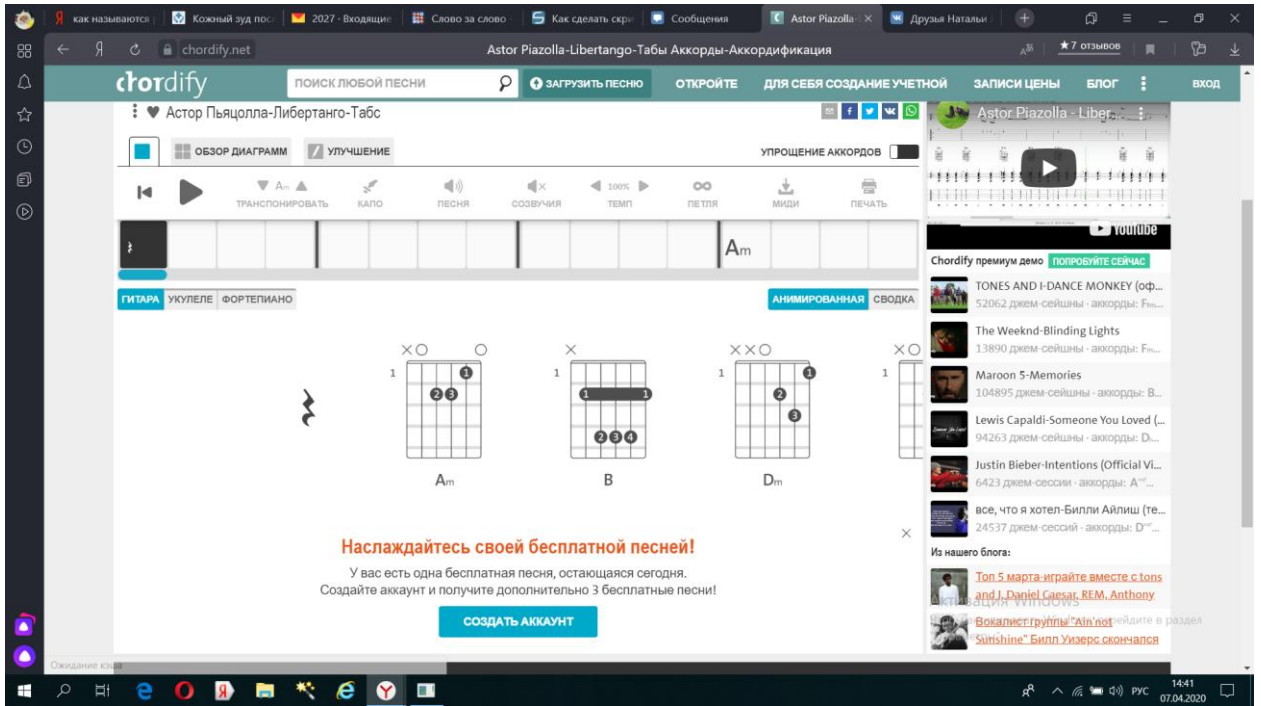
как называются | Кожный зуд пос | 2027 - Входящие | Слово за слово | Как сделать скри | Сообщения | Astor Piazolla | Друзья Натальи

chordify.net

Astor Piazolla-Libertango-Табы Аккорды-Аккордификация

★7 отзывов

chordify

ПОИСК ЛЮБОЙ ПЕСНИ

ЗАГРУЗИТЬ ПЕСНЮ

ОТКРОЙТЕ

ДЛЯ СЕБЯ СОЗДАНИЕ УЧЕТНОЙ

ЗАПИСИ ЦЕНЫ

БЛОГ

ВХОД

Астор Пьяцолла-Либертанго-Табс

ОБЗОР ДИАГРАММ

УЛУЧШЕНИЕ

УПРОЩЕНИЕ АККОРДОВ

Am

ТРАНСПОНИРОВАТЬ

КАПО

ПЕСНЯ

СОЗВУЧИЯ

100%

ТЕМП

ПЕТЛЯ

МИДИ

ПЕЧАТЬ

Am

ГИТАРА

УКУЛЕЛЕ

ФОРТЕПИАНО

АНИМИРОВАННАЯ

СВОДКА

Am

B

Dm

Наслаждайтесь своей бесплатной песней!

У вас есть одна бесплатная песня, остающаяся сегодня.
Создайте аккаунт и получите дополнительно 3 бесплатные песни!

СОЗДАТЬ АККАУНТ

Astor Piazolla - Liber...

YouTube

Chordify премиум демо

ПОПРОБУЙТЕ СЕЙЧАС

TONES AND I-DANCE MONKEY (оф...
52062 джем-сейшны · аккорды: F...

The Weeknd-Blinding Lights
13890 джем-сейшны · аккорды: F...

Maroon 5-Memories
104895 джем-сейшны · аккорды: B...

Lewis Capaldi-Someone You Loved (...
94263 джем-сейшны · аккорды: D...

Justin Bieber-Intentions (Official Vi...
6423 джем-сессии · аккорды: A...

все, что я хотел-Билли Айлиш (те...
24537 джем-сессий · аккорды: D...

Из нашего блога:

Топ 5 марта-играйте вместе с tons and J. Daniel Caesar, REM, Anthony

Вокалист группы "Ain't no Sunshine" Билл Уизерс скончался

Активация Windows
Чтобы активировать Windows, перейдите в раздел

Ожидание кэша

РУС 14:41 07.04.2020